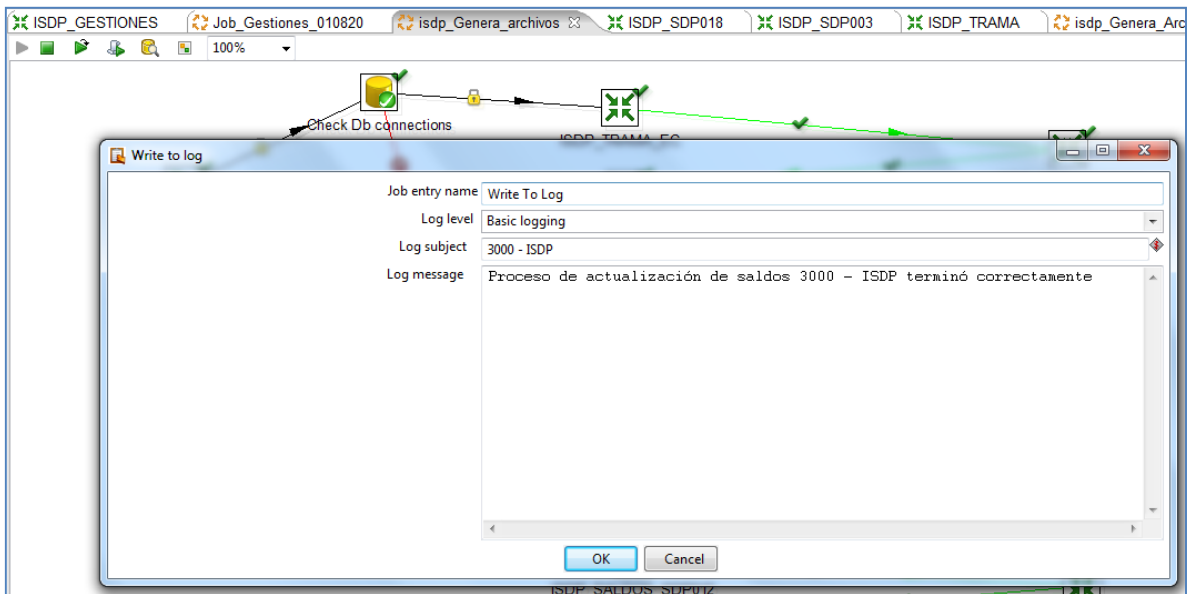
ISDP_GESTIONES Job_Gestiones_010820 isdp_Genera_archivos ISDP_SDP018 ISDP_SDP003 ISDP_TRAMA isdp_Genera_Arc

100%

Check Db connections

ISDP_TRAMA_EC

Write to log

Job entry name Write To Log

Log level Basic logging

Log subject 3000 - ISDP

Log message Proceso de actualización de saldos 3000 – ISDP terminó correctamente

OK Cancel

ISDP_SALDOS_SDP012